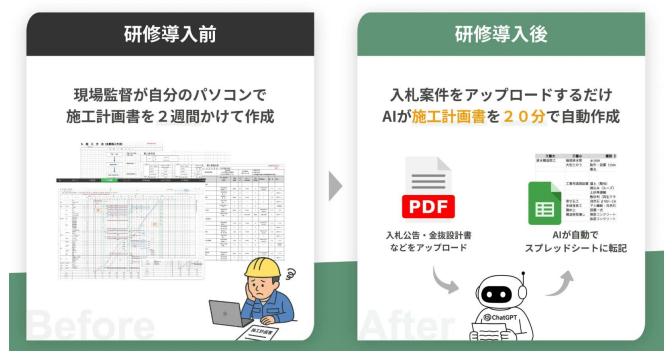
研修導入前

現場監督が自分のパソコンで
施工計画書を２週間かけて作成

施工計画書

Before

研修導入後

入札案件をアップロードするだけ
AIが施工計画書を２０分で自動作成

PDF

入札公告・金抜設計書
などをアップロード

AIが自動で
スプレッドシートに転記

ChatGPT

After